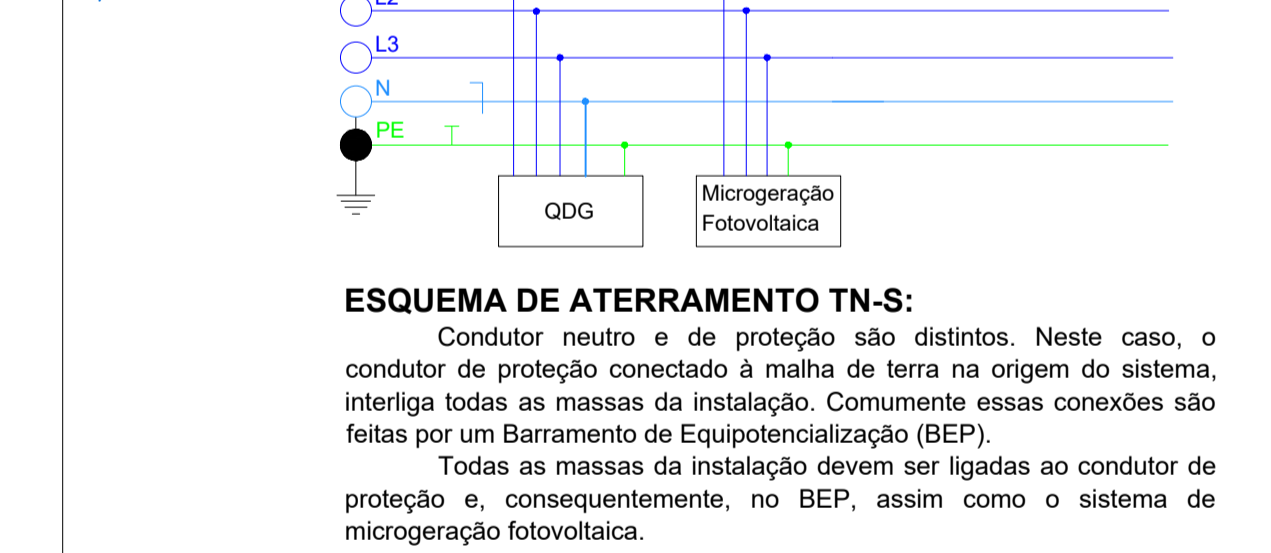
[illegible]
L3
N
PE
QDG
Microgeração
Fotovoltaica

ESQUEMA DE ATERRAMENTO TN-S:

Condutor neutro e de proteção são distintos. Neste caso, o condutor de proteção conectado à malha de terra na origem do sistema, interliga todas as massas da instalação. Comumente essas conexões são feitas por um Barramento de Equipotencialização (BEP).

Todas as massas da instalação devem ser ligadas ao condutor de proteção e, consequentemente, no BEP, assim como o sistema de microgeração fotovoltaica.